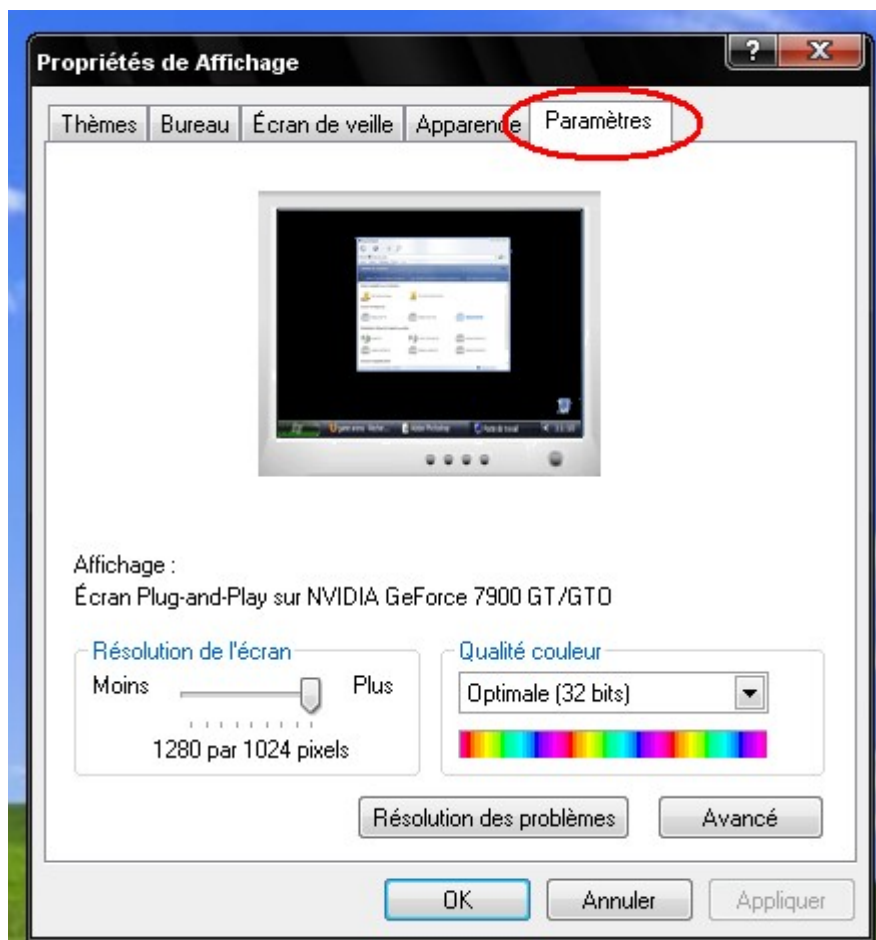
Propriétés de Affichage

Thèmes | Bureau | Écran de veille | Apparence | Paramètres

Affichage :
Écran Plug-and-Play sur NVIDIA GeForce 7900 GT/GTO

Résolution de l'écran
Moins Plus
1280 par 1024 pixels

Qualité couleur
Optimale (32 bits)

Résolution des problèmes
Avancé

OK
Annuler
Appliquer